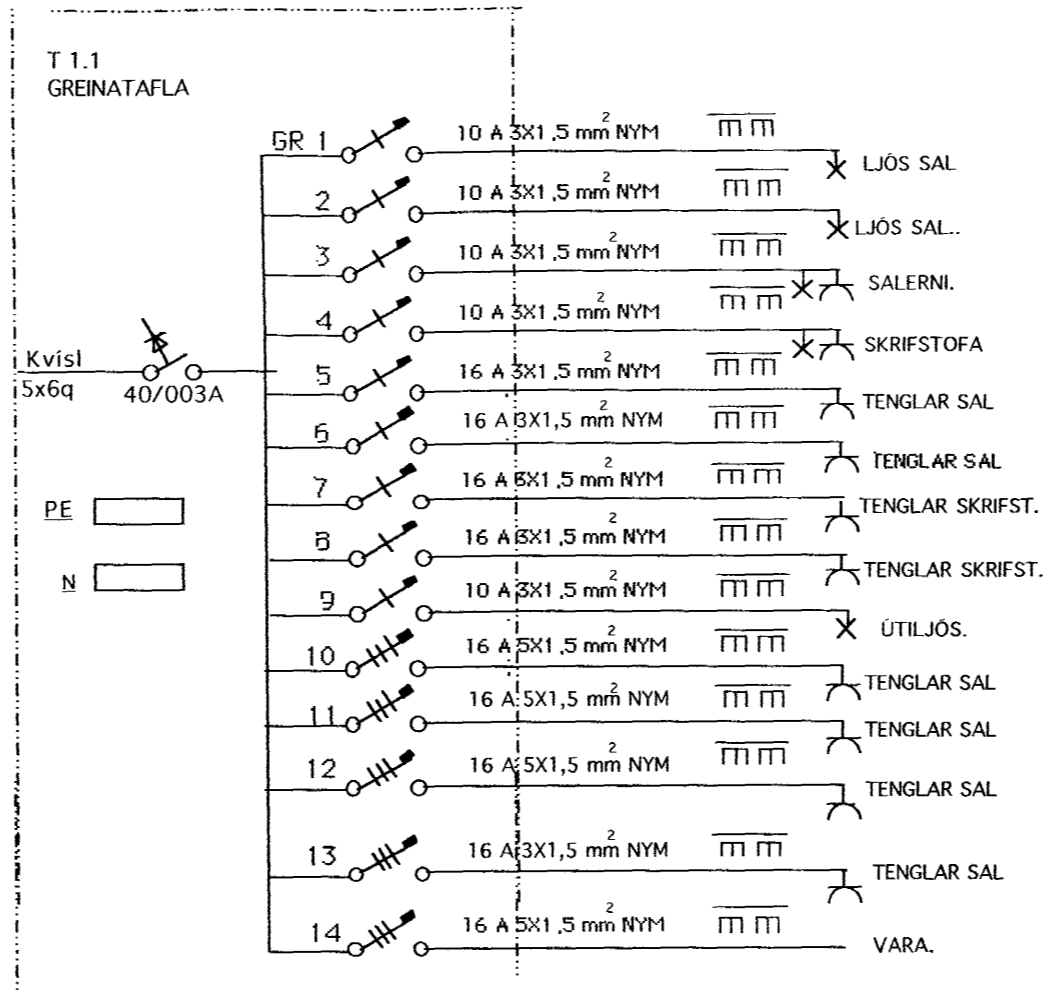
T 1.1
GREINATAFLA

Kvísl
5x6q

40/003A

PE

N

GR 1 10 A 3X1,5 $mm^2$ NYM LJÓS SAL
2 10 A 3X1,5 $mm^2$ NYM LJÓS SAL..
3 10 A 3X1,5 $mm^2$ NYM SALERNI.
4 10 A 3X1,5 $mm^2$ NYM SKRIFSTOFA
5 16 A 3X1,5 $mm^2$ NYM TENGLAR SAL
6 16 A 3X1,5 $mm^2$ NYM TENGLAR SAL
7 16 A 3X1,5 $mm^2$ NYM TENGLAR SKRIFST.
8 16 A 3X1,5 $mm^2$ NYM TENGLAR SKRIFST.
9 10 A 3X1,5 $mm^2$ NYM ÚTILJÓS.
10 16 A 5X1,5 $mm^2$ NYM TENGLAR SAL
11 16 A 5X1,5 $mm^2$ NYM TENGLAR SAL
12 16 A 5X1,5 $mm^2$ NYM TENGLAR SAL
13 16 A 3X1,5 $mm^2$ NYM TENGLAR SAL
14 16 A 5X1,5 $mm^2$ NYM VARA.